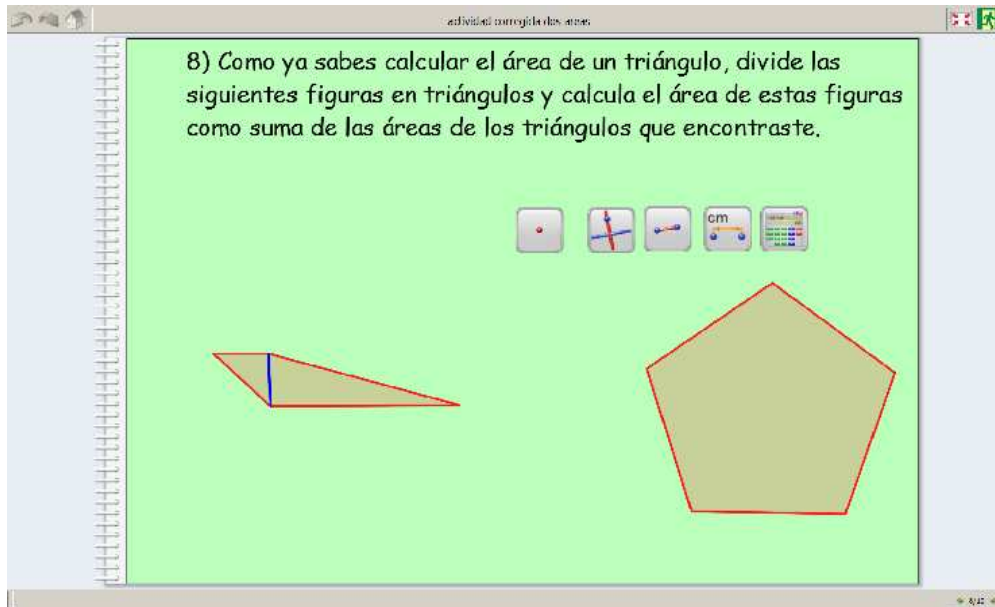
actividad corregida dos areas

8) Como ya sabes calcular el área de un triángulo, divide las siguientes figuras en triángulos y calcula el área de estas figuras como suma de las áreas de los triángulos que encontraste.

cm

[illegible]